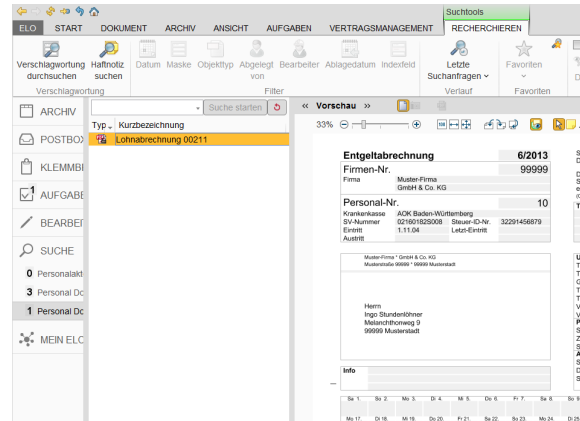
Suchtools

ELO START DOKUMENT ARCHIV ANSICHT AUFGABEN VERTRAGSMANAGEMENT RECHERCHIEREN

Verschlagwortung durchsuchen
Haftnotiz suchen
Datum Maske Objekttyp Abgelegt von Bearbeiter Ablagedatum Indexfeld
Letzte Suchanfragen
Favoriten

Verschlagwortung Filter Verlauf Favoriten

ARCHIV
POSTBOX
KLEMMBR
AUFGABE
BEARBE
SUCHE
0 Personalakt
3 Personal Do
1 Personal Do
MEIN ELO

Suche starten

Typ Kurzbezeichnung
Lohnabrechnung 00211

« Vorschau »

33%

Entgeltabrechnung 6/2013

Firmen-Nr. 99999
Firma Muster-Firma GmbH & Co. KG

Personal-Nr. 10
Krankenkasse AOK Baden-Württemberg
SV-Nummer 021601825008 Steuer-ID-Nr. 32291456879
Eintritt 1.11.04 Letzt-Eintritt
Austritt

Muster-Firma * GmbH & Co. KG
Musterstraße 99999 * 99999 Musterstadt

Herrn
Ingo Stundenlöhner
Melanchthonweg 9
99999 Musterstadt

Info

Sa 1. So 2. Mo 3. Di 4. Mi 5. Do 6. Fr 7. Sa 8. So 9.
Mo 17. Di 18. Mi 19. Do 20. Fr 21. Sa 22. So 23. Mo 24. Di 25.